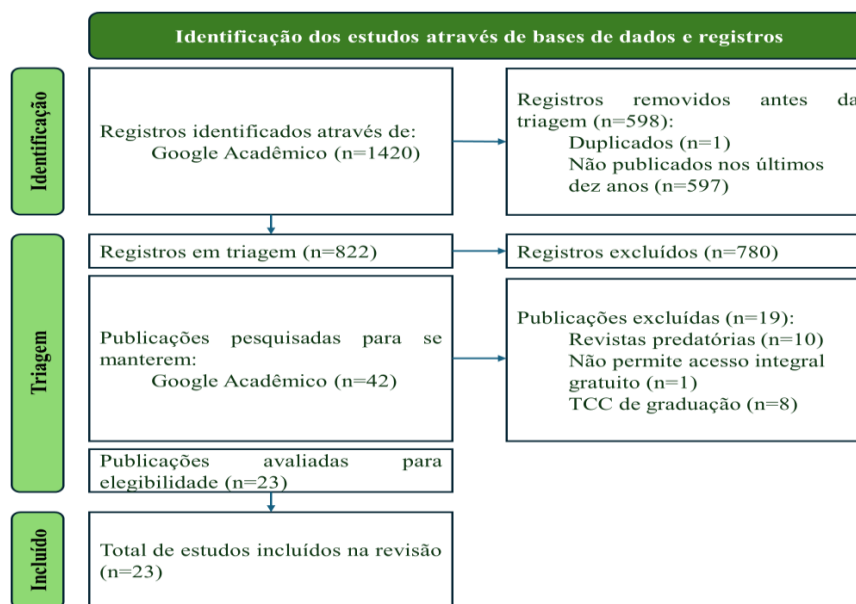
Identificação dos estudos através de bases de dados e registros

Identificação

Registros identificados através de:
Google Acadêmico (n=1420)

Registros removidos antes da triagem (n=598):
Duplicados (n=1)
Não publicados nos últimos dez anos (n=597)

Triagem

Registros em triagem (n=822)

Registros excluídos (n=780)

Publicações pesquisadas para se manterem:
Google Acadêmico (n=42)

Publicações excluídas (n=19):
Revistas predatórias (n=10)
Não permite acesso integral gratuito (n=1)
TCC de graduação (n=8)

Publicações avaliadas para elegibilidade (n=23)

Incluído

Total de estudos incluídos na revisão (n=23)